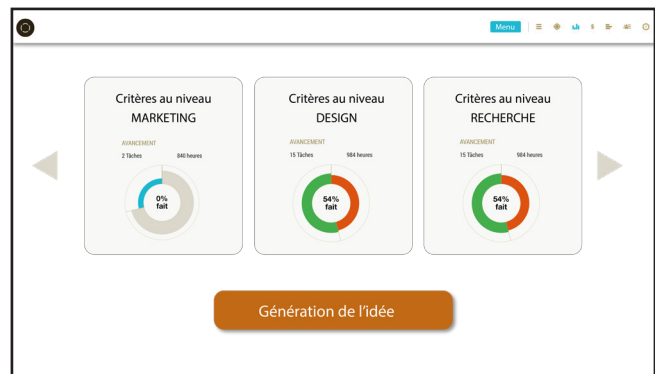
Menu

Critères au niveau
MARKETING

AVANCEMENT
2 Tâches 840 heures

0%
fait

Critères au niveau
DESIGN

AVANCEMENT
15 Tâches 984 heures

54%
fait

Critères au niveau
RECHERCHE

AVANCEMENT
15 Tâches 984 heures

54%
fait

Génération de l'idée